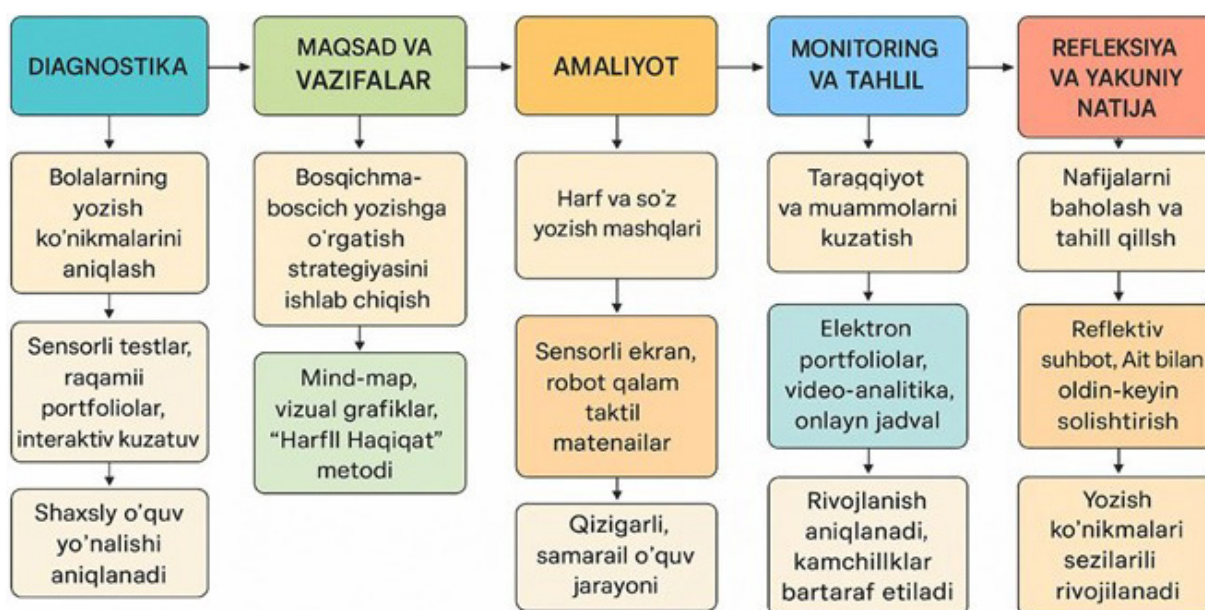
DIAGNOSTIKA

Bolalarning yozish ko'nikmalarini aniqlash

Sensorli testlar, raqamii portfoliolar, interaktiv kuzatuv

Shaxsly o'quv yo'nalishi aniqlanadi

MAQSAD VA VAZIFALAR

Bosqichma-boscich yozishga o'rgatish strategiyasini ishlab chiqish

Mind-map, vizual grafiklar, "Harfll Haqiqat" metodi

AMALIYOT

Harf va so'z yozish mashqlari

Sensorli ekran, robot qalam taktil matenailar

Qizigarli, samarail o'quv jarayoni

MONITORING VA TAHLIL

Taraqqiyot va muammolarni kuzatish

Elektron portfoliolar, video-analitika, onlayn jadval

Rivojlanish aniqlanadi, kamchillklar bartaraf etiladi

REFLEKSIYA VA YAKUNIY NATIJA

Nafijalarni baholash va tahill qillsh

Reflektiv suhbot, Ait bilan oldin-keyin solishtirish

Yozish ko'nikmalari sezilarili rivojilanadi